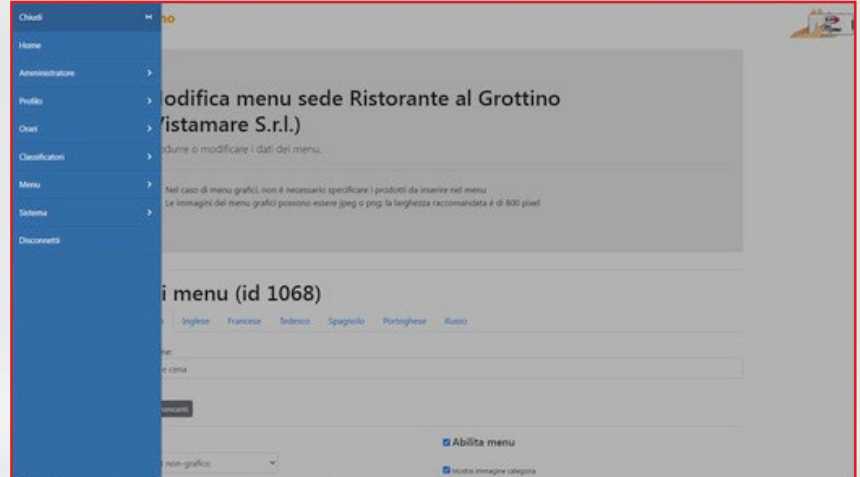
Chiudi

Home

Amministratore

Profilo

Orari

Classificatori

Menu

Sistema

Disconnetti

no

lodifica menu sede Ristorante al Grottino Vistamare S.r.l.)

odurre o modificare i dati del menu.

Nel caso di menu grafici, non è necessario specificare i prodotti da inserire nel menu
Le immagini dei menu grafici possono essere jpeg o png; la larghezza raccomandata è di 800 pixel

i menu (id 1068)

o Inglese Francese Tedesco Spagnolo Portoghese Russo

ne:

e cena

mancanti

Abilita menu

u non-grafico

Mostra immagine categoria